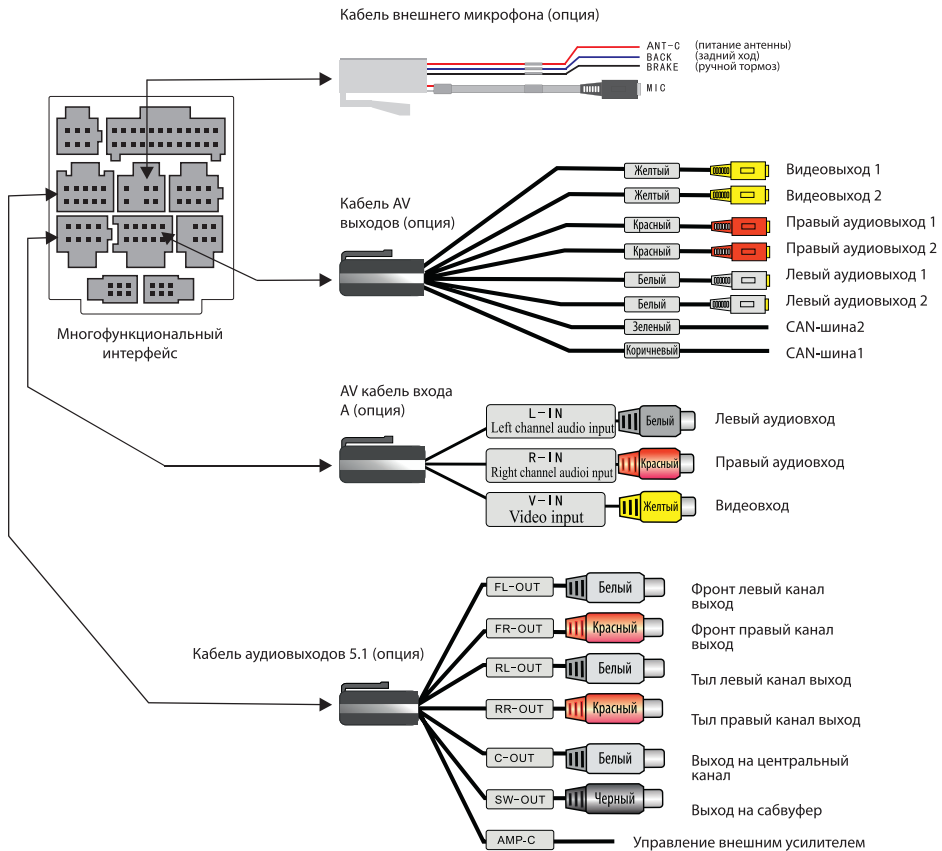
Кабель внешнего микрофона (опция)

ANT-C (питание антенны)
BACK (задний ход)
BRAKE (ручной тормоз)
MIC

Многофункциональный интерфейс

Кабель AV выходов (опция)

Желтый Видеовыход 1
Желтый Видеовыход 2
Красный Правый аудиовыход 1
Красный Правый аудиовыход 2
Белый Левый аудиовыход 1
Белый Левый аудиовыход 2
Зеленый CAN-шина2
Коричневый CAN-шина1

AV кабель входа А (опция)

L-IN Left channel audio input Белый Левый аудиовход
R-IN Right channel audioi nput Красный Правый аудиовход
V-IN Video input Желтый Видеовход

Кабель аудиовыходов 5.1 (опция)

FL-OUT Белый Фронт левый канал выход
FR-OUT Красный Фронт правый канал выход
RL-OUT Белый Тыл левый канал выход
RR-OUT Красный Тыл правый канал выход
C-OUT Белый Выход на центральный канал
SW-OUT Черный Выход на сабвуфер
AMP-C Управление внешним усилителем